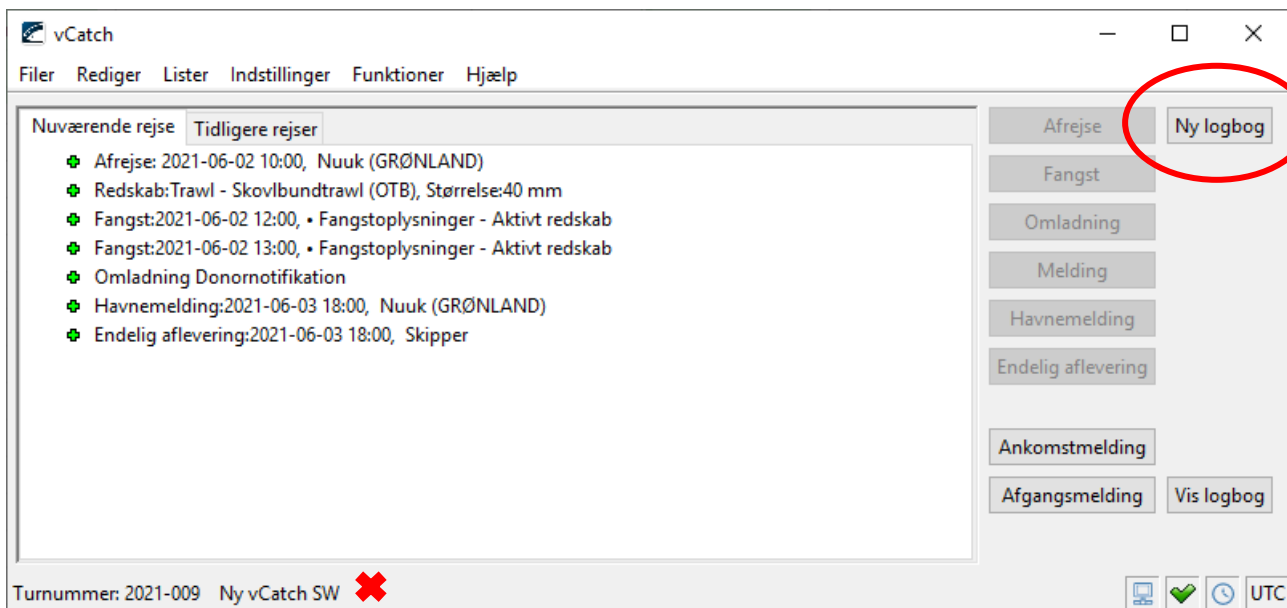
vCatch

Filer Rediger Lister Indstillinger Funktioner Hjælp

Nuværende rejse | Tidligere rejser

Afrejse: 2021-06-02 10:00, Nuuk (GRØNLAND)
Redskab:Trawl - Skovlbundtrawl (OTB), Størrelse:40 mm
Fangst:2021-06-02 12:00, • Fangstoplysninger - Aktivt redskab
Fangst:2021-06-02 13:00, • Fangstoplysninger - Aktivt redskab
Omladning Donornotifikation
Havnemelding:2021-06-03 18:00, Nuuk (GRØNLAND)
Endelig aflevering:2021-06-03 18:00, Skipper

Afrejse
Fangst
Omladning
Melding
Havnemelding
Endelig aflevering
Ny logbog
Ankomstmelding
Afgangsmelding
Vis logbog

Turnummer: 2021-009 Ny vCatch SW

UTC